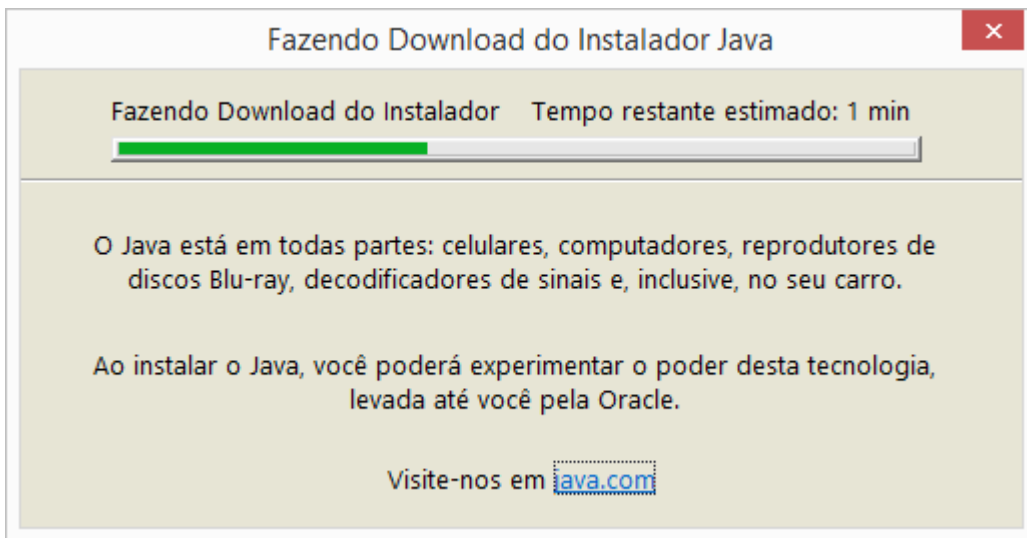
Fazendo Download do Instalador Java

×

Fazendo Download do Instalador    Tempo restante estimado: 1 min

O Java está em todas partes: celulares, computadores, reprodutores de discos Blu-ray, decodificadores de sinais e, inclusive, no seu carro.

Ao instalar o Java, você poderá experimentar o poder desta tecnologia, levada até você pela Oracle.

Visite-nos em java.com